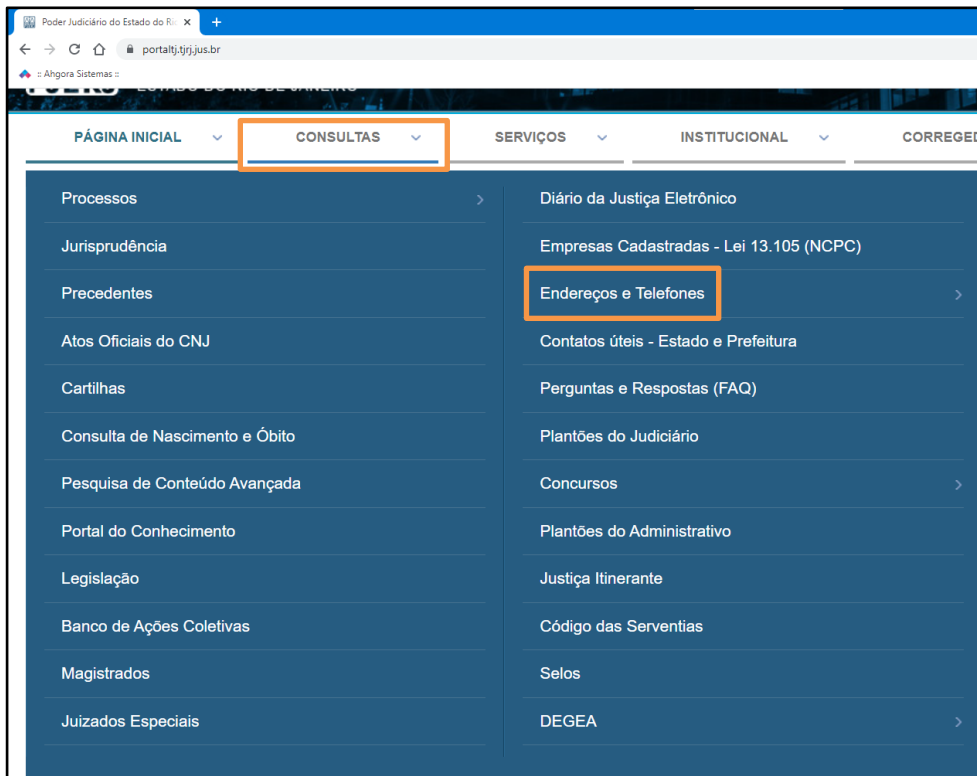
Poder Judiciário do Estado do Ri
portaltj.tjrj.jus.br
:: Ahgora Sistemas ::
ESTADO DO RIO DE JANEIRO

PÁGINA INICIAL
CONSULTAS
SERVIÇOS
INSTITUCIONAL
CORREGED

Processos
Jurisprudência
Precedentes
Atos Oficiais do CNJ
Cartilhas
Consulta de Nascimento e Óbito
Pesquisa de Conteúdo Avançada
Portal do Conhecimento
Legislação
Banco de Ações Coletivas
Magistrados
Juizados Especiais

Diário da Justiça Eletrônico
Empresas Cadastradas - Lei 13.105 (NCPC)
Endereços e Telefones
Contatos úteis - Estado e Prefeitura
Perguntas e Respostas (FAQ)
Plantões do Judiciário
Concursos
Plantões do Administrativo
Justiça Itinerante
Código das Serventias
Selos
DEGEA